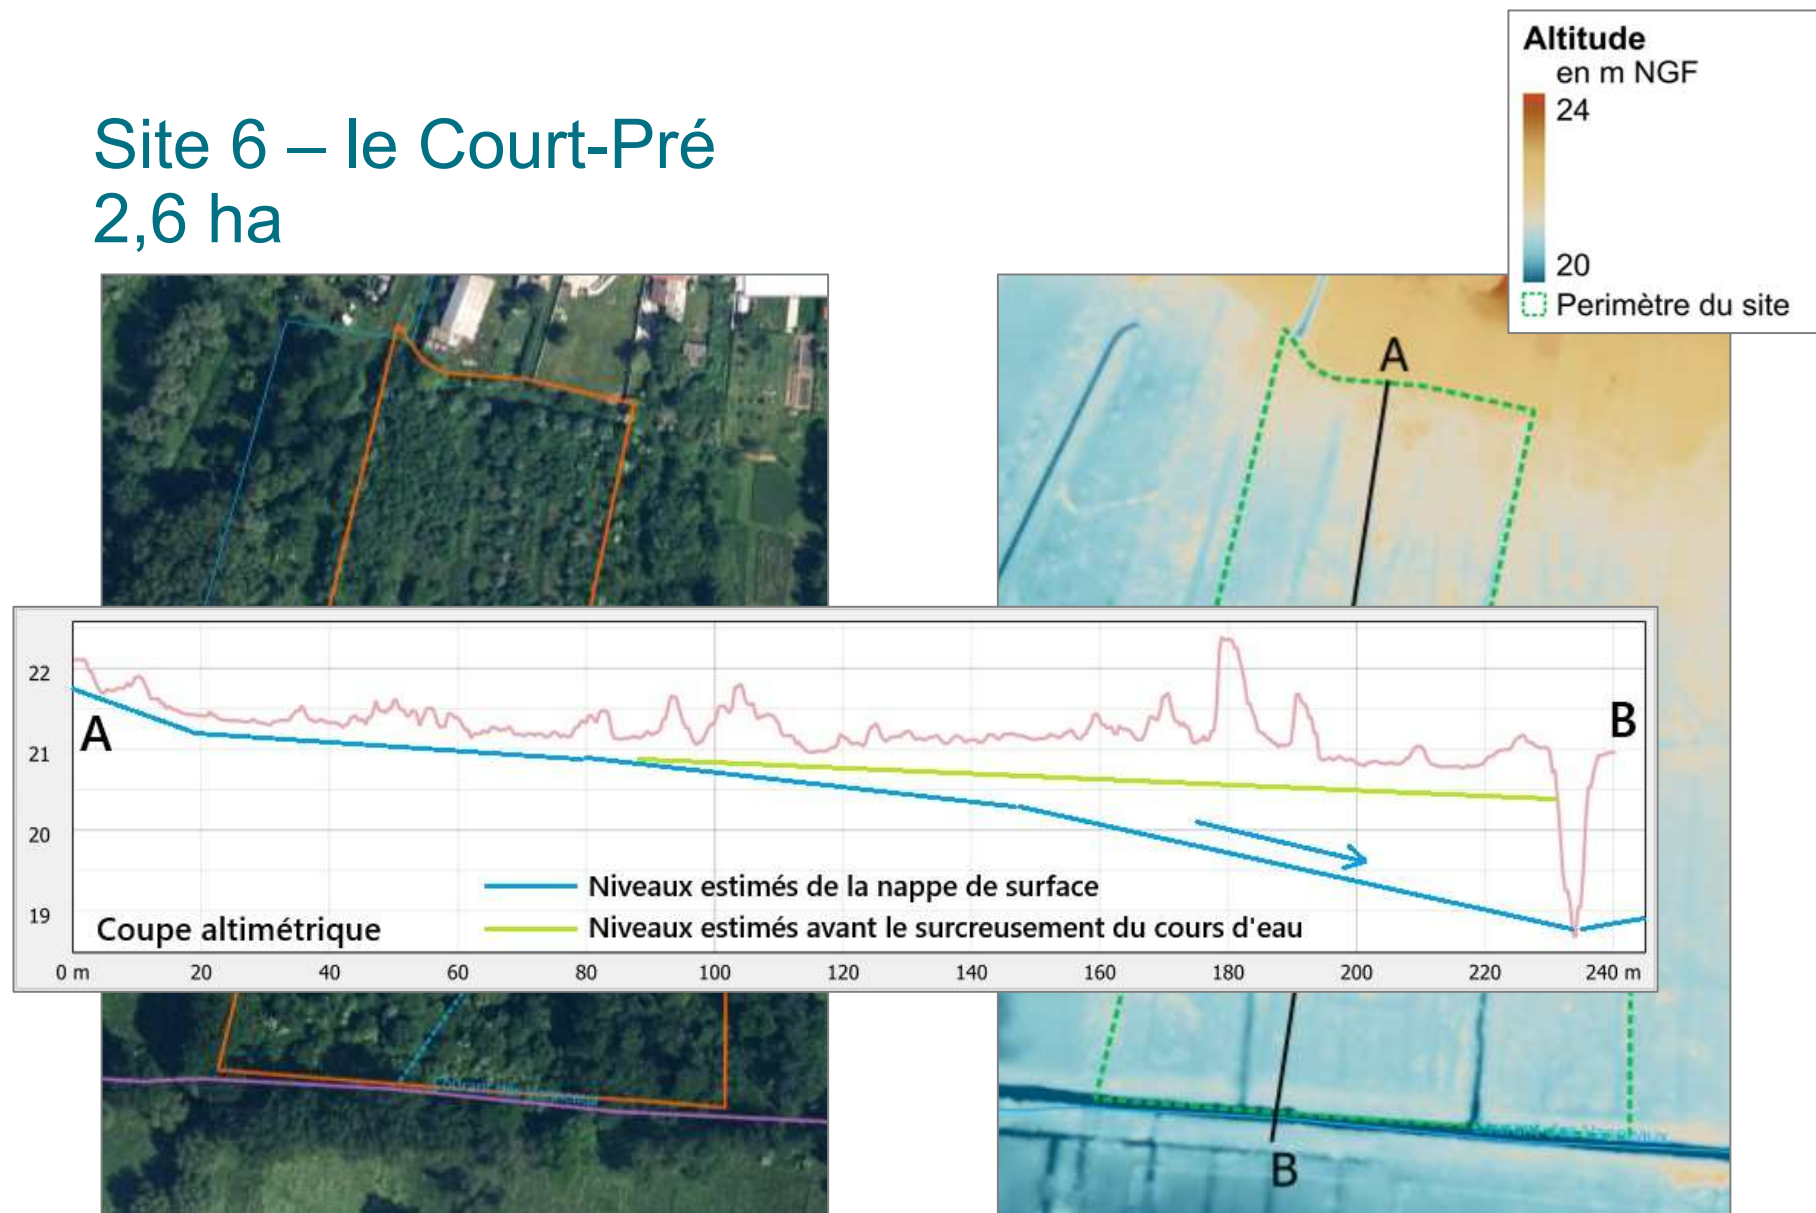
Site 6 – le Court-Pré
2,6 ha

Altitude
en m NGF
24
20
Perimètre du site

A
B

22
21
20
19

A
B

Niveaux estimés de la nappe de surface
Niveaux estimés avant le surcreusement du cours d'eau

Coupe altimétrique

0 m 20 40 60 80 100 120 140 160 180 200 220 240 m

A
B